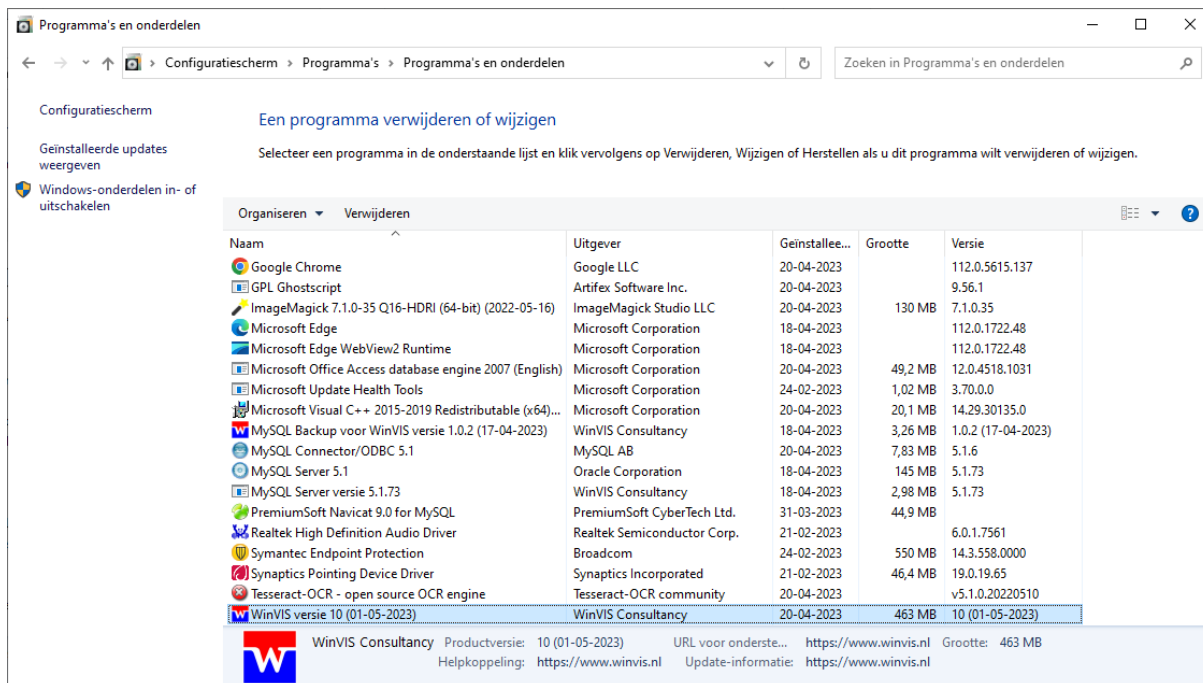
Programma's en onderdelen

Configuratiescherm > Programma's > Programma's en onderdelen

Zoeken in Programma's en onderdelen

Configuratiescherm

Geïnstalleerde updates weergeven

Windows-onderdelen in- of uitschakelen

Een programma verwijderen of wijzigen

Selecteer een programma in de onderstaande lijst en klik vervolgens op Verwijderen, Wijzigen of Herstellen als u dit programma wilt verwijderen of wijzigen.

Organiseren ▾ Verwijderen

| Naam | Uitgever | Geïnstallee... | Grootte | Versie |
|---|---|---|---|---|
| Google Chrome | Google LLC | 20-04-2023 | | 112.0.5615.137 |
| GPL Ghostscript | Artifex Software Inc. | 20-04-2023 | | 9.56.1 |
| ImageMagick 7.1.0-35 Q16-HDRI (64-bit) (2022-05-16) | ImageMagick Studio LLC | 20-04-2023 | 130 MB | 7.1.0.35 |
| Microsoft Edge | Microsoft Corporation | 18-04-2023 | | 112.0.1722.48 |
| Microsoft Edge WebView2 Runtime | Microsoft Corporation | 18-04-2023 | | 112.0.1722.48 |
| Microsoft Office Access database engine 2007 (English) | Microsoft Corporation | 20-04-2023 | 49,2 MB | 12.0.4518.1031 |
| Microsoft Update Health Tools | Microsoft Corporation | 24-02-2023 | 1,02 MB | 3.70.0.0 |
| Microsoft Visual C++ 2015-2019 Redistributable (x64)... | Microsoft Corporation | 20-04-2023 | 20,1 MB | 14.29.30135.0 |
| MySQL Backup voor WinVIS versie 1.0.2 (17-04-2023) | WinVIS Consultancy | 18-04-2023 | 3,26 MB | 1.0.2 (17-04-2023) |
| MySQL Connector/ODBC 5.1 | MySQL AB | 20-04-2023 | 7,83 MB | 5.1.6 |
| MySQL Server 5.1 | Oracle Corporation | 18-04-2023 | 145 MB | 5.1.73 |
| MySQL Server versie 5.1.73 | WinVIS Consultancy | 18-04-2023 | 2,98 MB | 5.1.73 |
| PremiumSoft Navicat 9.0 for MySQL | PremiumSoft CyberTech Ltd. | 31-03-2023 | 44,9 MB | |
| Realtek High Definition Audio Driver | Realtek Semiconductor Corp. | 21-02-2023 | | 6.0.1.7561 |
| Symantec Endpoint Protection | Broadcom | 24-02-2023 | 550 MB | 14.3.558.0000 |
| Synaptics Pointing Device Driver | Synaptics Incorporated | 21-02-2023 | 46,4 MB | 19.0.19.65 |
| Tesseract-OCR - open source OCR engine | Tesseract-OCR community | 20-04-2023 | | v5.1.0.20220510 |
| WinVIS versie 10 (01-05-2023) | WinVIS Consultancy | 20-04-2023 | 463 MB | 10 (01-05-2023) |

WinVIS Consultancy Productversie: 10 (01-05-2023) URL voor onderste... https://www.winvis.nl Grootte: 463 MB
Helpkoppeling: https://www.winvis.nl Update-informatie: https://www.winvis.nl